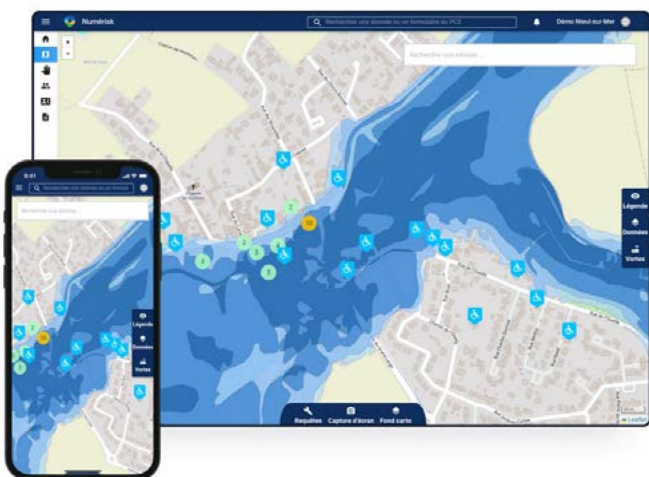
Numérisk
Rechercher une donnée ou un formulaire du PCS
Démo Nieul-sur-Mer
Rechercher une adresse...
Légende
Données
Vortex
Requêtes
Capture d'écran
Fond carte
Leaflet
9:41
Rechercher une donnée ou un formulaire
Rechercher une adresse...
Légende
Données
Vortex
2
10
2
3
3
2
3
2
10
3